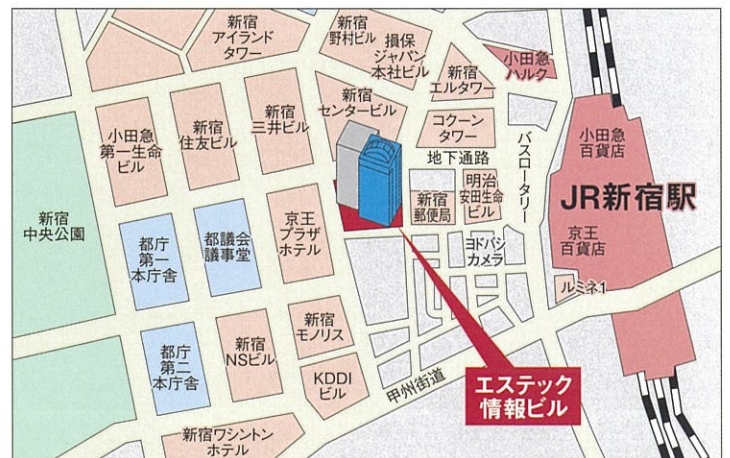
新宿アイランドタワー

新宿野村ビル

損保ジャパン本社ビル

小田急ハルク

新宿エルタワー

新宿センタービル

新宿三井ビル

新宿住友ビル

小田急第一生命ビル

コクーンタワー

地下通路

バスロータリー

小田急百貨店

JR新宿駅

明治安田生命ビル

新宿郵便局

新宿中央公園

都庁第一本庁舎

都議会議事堂

京王プラザホテル

ヨドバシカメラ

京王百貨店

ルミネ1

新宿モノリス

都庁第二本庁舎

新宿NSビル

KDDIビル

甲州街道

エステック情報ビル

新宿ワシントンホテル